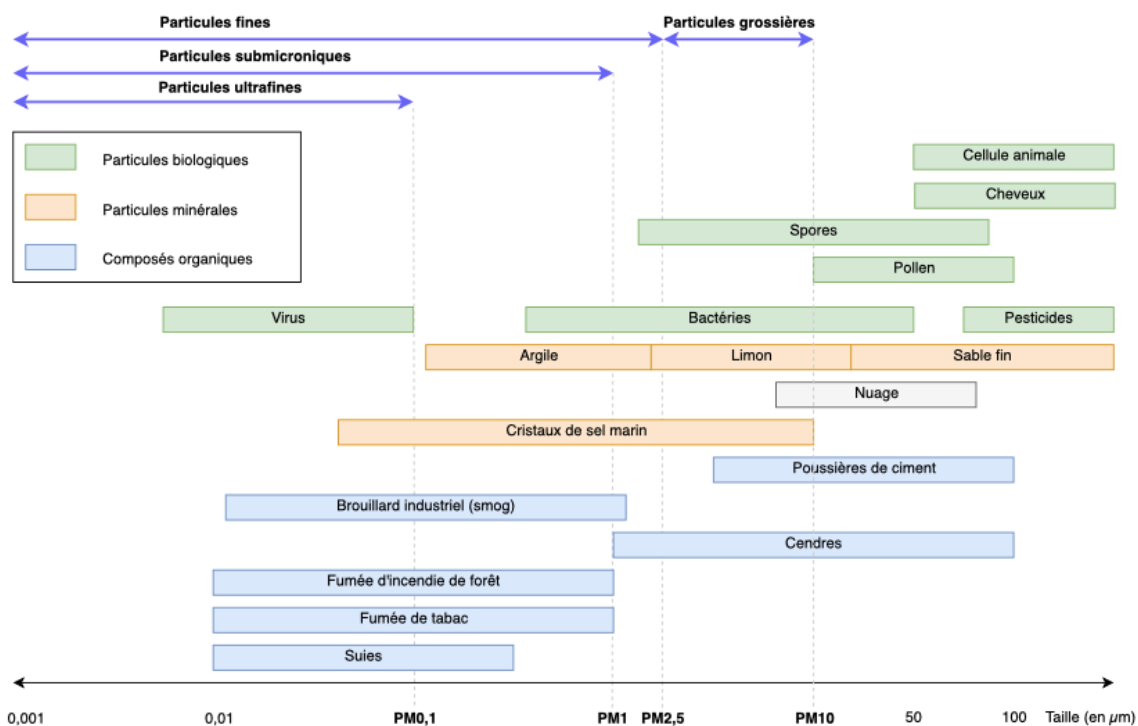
Particules fines

Particules grossières

Particules submicroniques

Particules ultrafines

Particules biologiques

Particules minérales

Composés organiques

Cellule animale

Cheveux

Spores

Pollen

Virus

Bactéries

Pesticides

Argile

Limon

Sable fin

Nuage

Cristaux de sel marin

Poussières de ciment

Brouillard industriel (smog)

Cendres

Fumée d'incendie de forêt

Fumée de tabac

Suies

0,001 0,01 PM0,1 PM1 PM2,5 PM10 50 100 Taille (en $\mu m$)